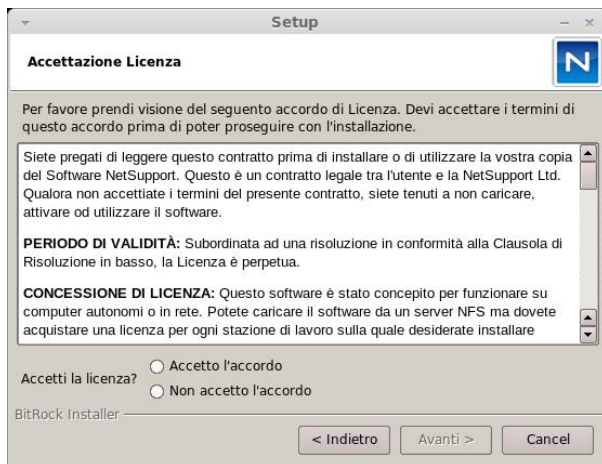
Setup

Accettazione Licenza

N

Per favore prendi visione del seguento accordo di Licenza. Devi accettare i termini di questo accordo prima di poter proseguire con l'installazione.

Siete pregati di leggere questo contratto prima di installare o di utilizzare la vostra copia del Software NetSupport. Questo è un contratto legale tra l'utente e la NetSupport Ltd. Qualora non accettiate i termini del presente contratto, siete tenuti a non caricare, attivare od utilizzare il software.

PERIODO DI VALIDITÀ: Subordinata ad una risoluzione in conformità alla Clausola di Risoluzione in basso, la Licenza è perpetua.

CONCESSIONE DI LICENZA: Questo software è stato concepito per funzionare su computer autonomi o in rete. Potete caricare il software da un server NFS ma dovete acquistare una licenza per ogni stazione di lavoro sulla quale desiderate installare

Accetti la licenza?
Accetto l'accordo
Non accetto l'accordo

BitRock Installer

< Indietro
Avanti >
Cancel